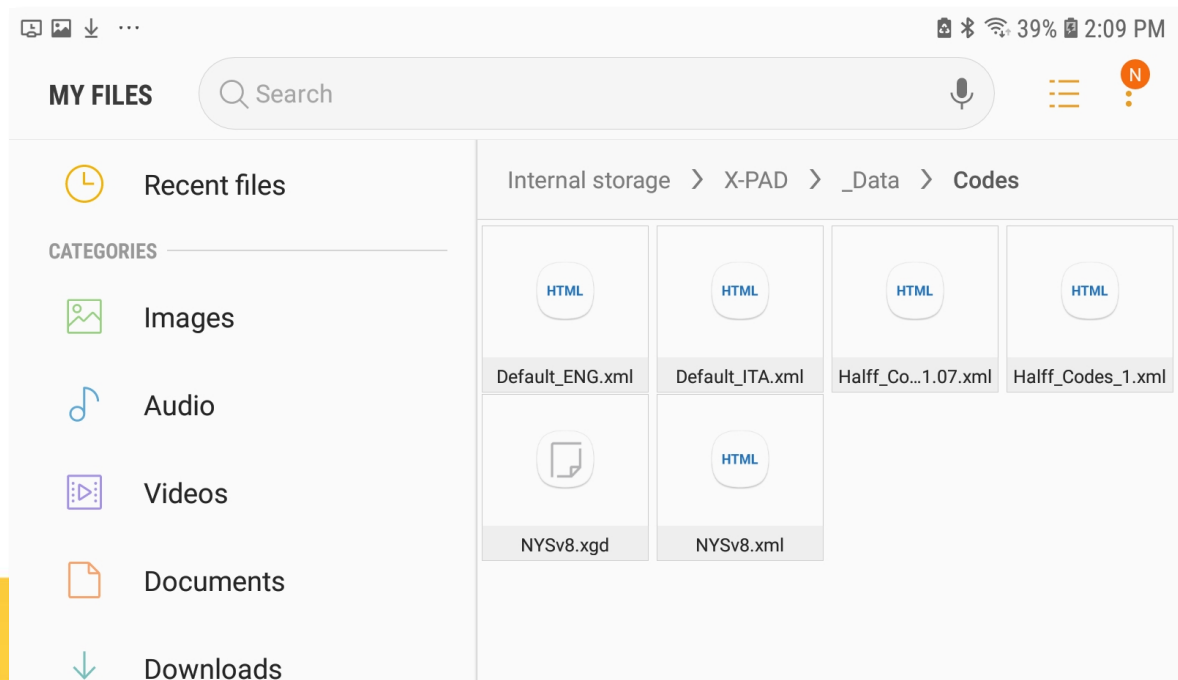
39% 2:09 PM

MY FILES

Search

N

Recent files

CATEGORIES

Images

Audio

Videos

Documents

Downloads

Internal storage > X-PAD > _Data > Codes

HTML
Default_ENG.xml

HTML
Default_ITA.xml

HTML
Halff_Co...1.07.xml

HTML
Halff_Codes_1.xml

NYSv8.xgd

HTML
NYSv8.xml